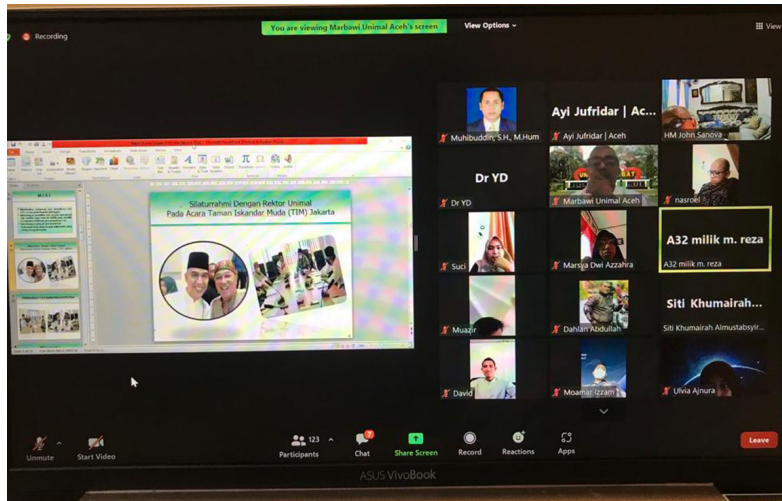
Recording

You are viewing Marbawi Unimal Aceh's screen

View Options

View

Silaturrahmi Dengan Rektor Unimal Pada Acara Taman Iskandar Muda (TIM) Jakarta

Muhibuddin, S.H., M.Hum

Ayi Jufridar | Ac...

Ayi Jufridar | Aceh

HM John Sanova

Dr YD

Dr YD

Marbawi Unimal Aceh

nasroel

Suci

Marsya Dwi Azzahra

A32 milik m. reza

A32 milik m. reza

Muazir

Dahlan Abdullah

Siti Khumairah...

Siti Khumairah Almustabsyir...

David

Moamar Izzam

Ulvia Ajnura

Unmute

Start Video

123

Participants

7

Chat

Share Screen

Record

Reactions

Apps

Leave

ASUS VivoBook